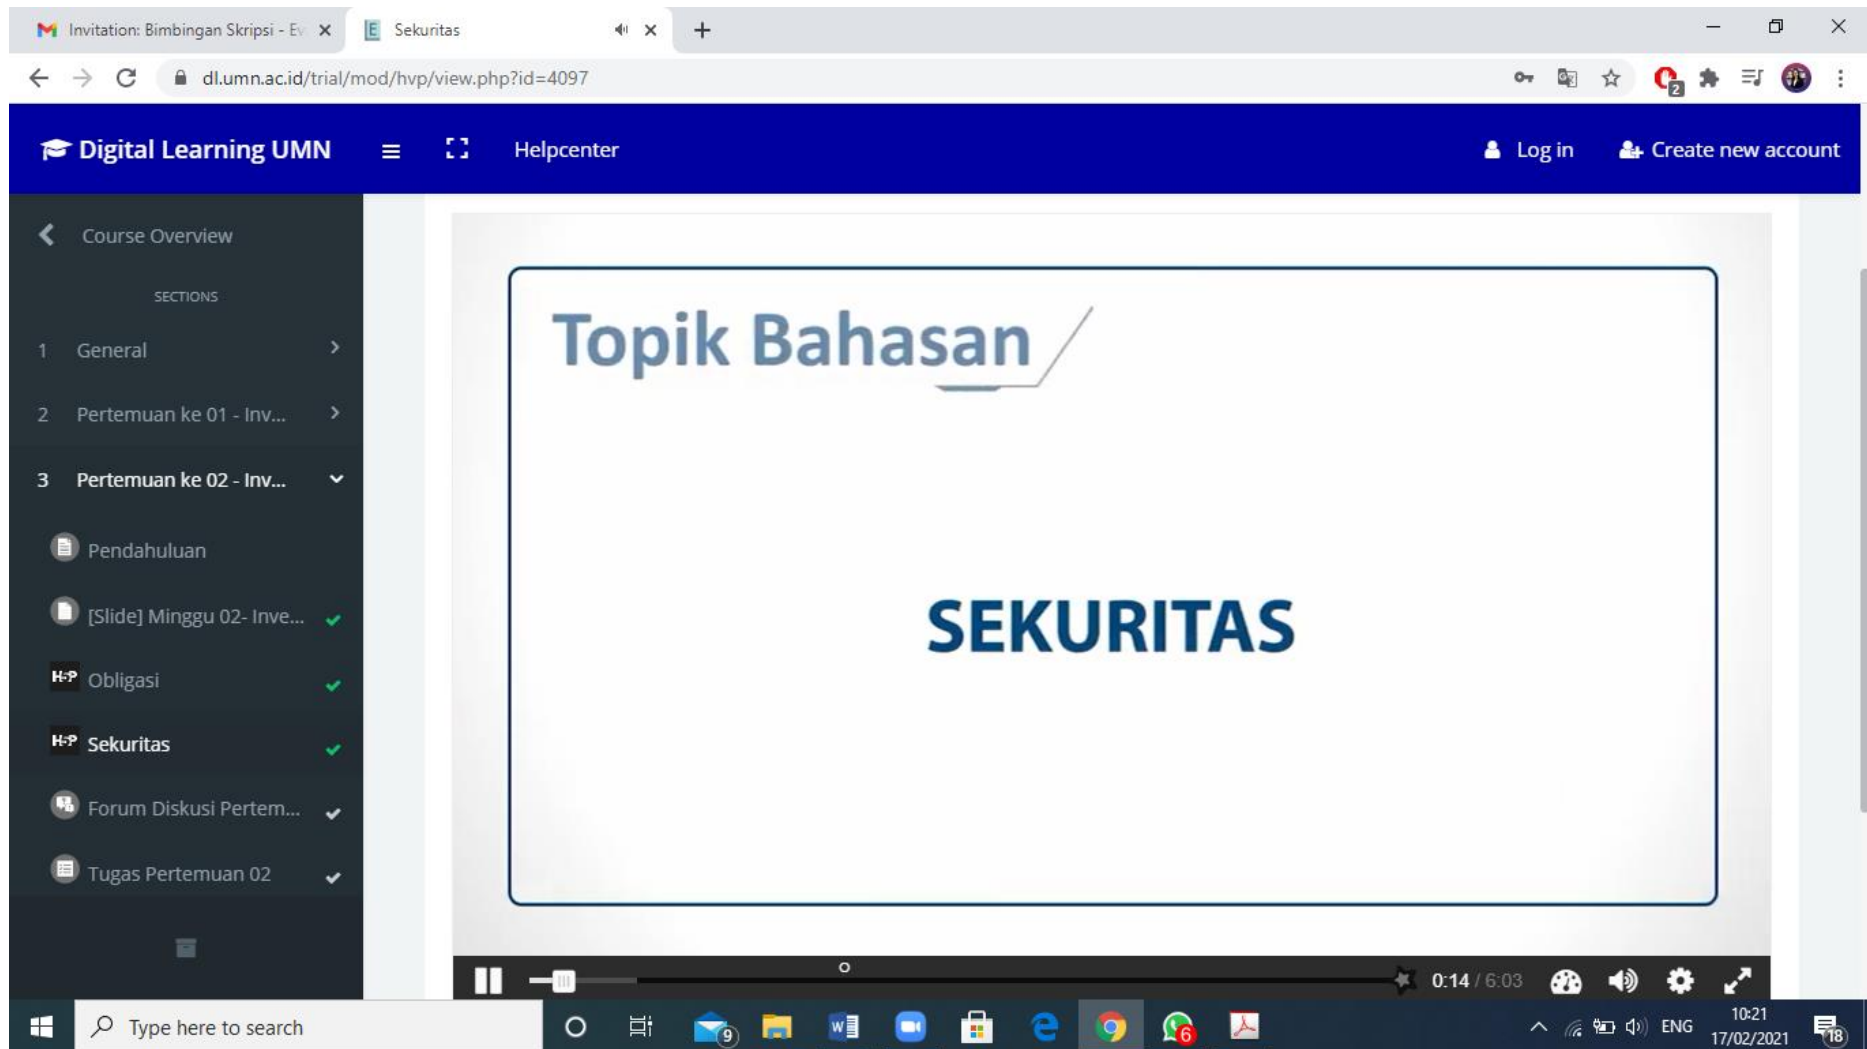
Invitation: Bimbingan Skripsi - Ev
Sekuritas

dl.umn.ac.id/trial/mod/hvp/view.php?id=4097

Digital Learning UMN
Helpcenter
Log in
Create new account

Course Overview

SECTIONS

1 General
2 Pertemuan ke 01 - Inv...
3 Pertemuan ke 02 - Inv...
Pendahuluan
[Slide] Minggu 02- Inve...
H-P Obligasi
H-P Sekuritas
Forum Diskusi Pertem...
Tugas Pertemuan 02

Topik Bahasan

SEKURITAS

0:14 / 6:03

Type here to search

ENG
10:21
17/02/2021